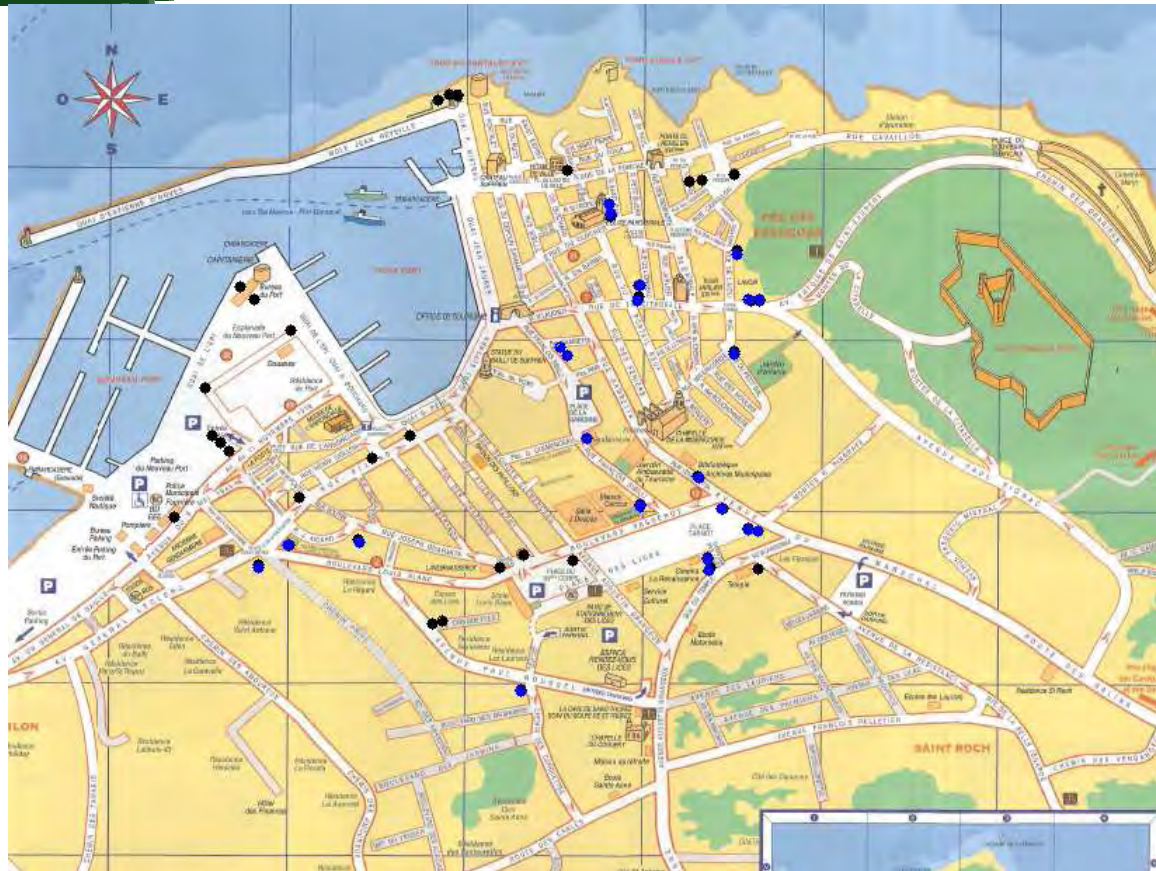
N
O
E
S
MOLE JEAN REVEILLE
QUAI D'ESTIENNE D'ORVES
CAPITAINERIE
Bureau du Port
Esplanade du Nouveau Port
NOUVEAU PORT
VIEUX PORT
OFFICE DU TOURISME
STATUE DU BAILLI DE SUFFREN
PLACE DE LA GARONNE
PLACE DES LICES
BOULEVARD LOUIS BLANC
AVENUE PAUL ROUSSEL
AVENUE DU GENERAL LECLERC
RUE DE LA CITADELLE
AVENUE PAUL SIGNAC
AVENUE DU MARECHAL
ROUTE DES SALINS
CHEMIN DES CARRIERES
Parking du Nouveau Port
Pompiers
Police Municipale
Gendarmerie
Parking
Capitainerie
Douanes
Résidence Le Régent
Bibliothèque Archives Municipales
Service Culturel
Ecole Maternelle
Résidence St Roch
Ecole des Lauriers
SAINT ROCH
Résidence Saint Antoine
Résidence La Garonne
Résidence Les Lauriers
Résidence Les Jardins
Chapelle du Couvent
Maison de retraite
Résidence Sainte Anne
Résidence Le Capitole
Résidence Les Palmiers
Résidence des Salins
Le Ponche
Tour du Portalet
Tour Vieille
Château Suffren
Eglise Paroissiale
Chapelle de la Miséricorde
Les Platanes
Salle Jean Despas
Parking des Lices